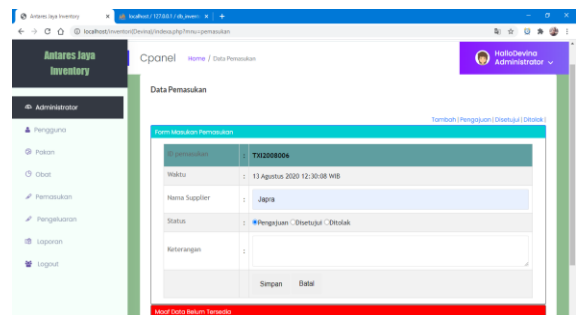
Antares Jaya Inventory × localhost / 127.0.0.1 / db_invent × +

localhost/inventori/Devina/indexx.php?mnu=pemasukan

Antares Jaya Inventory

Cpanel Home / Data Pemasukan

HalloDevina Administrator

Administrator

Pengguna

Pokan

Obat

Pemasukan

Pengeluaran

Laporan

Logout

Data Pemasukan

Tambah | Pengajuan | Disetujui | Ditolak |

Form Masukan Pemasukan

| ID pemasukan | : | TXI2008006 |
|---|---|---|
| Waktu | : | 13 Agustus 2020 12:30:08 WIB |
| Nama Supplier | : | Japra |
| Status | : | Pengajuan Disetujui Ditolak |
| Keterangan | : | |
| | | Simpan Batal |

Maaf Data Belum Tersedia